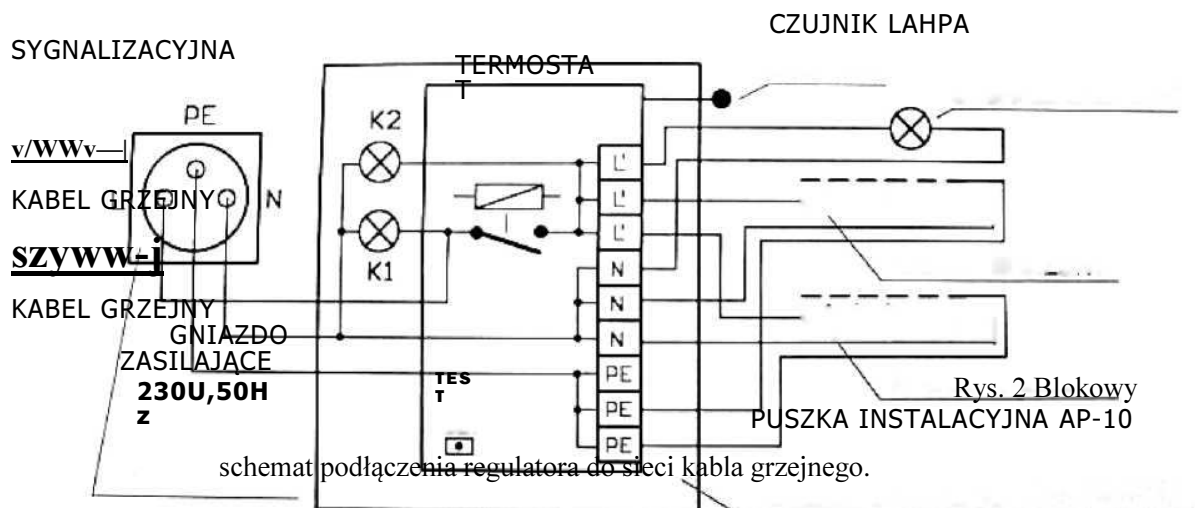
SYGNALIZACYJNA

CZUJNIK LAHPA

TERMOSTAT

PE

v/WWv—|

K2

KABEL GRZEJNY

N

SZYWW-j

K1

KABEL GRZEJNY

GNIAZDO ZASILAJĄCE 230U,50Hz

L'
L'
L'
N
N
N
PE
PE
PE

TEST

Rys. 2 Blokowy

PUSZKA INSTALACYJNA AP-10

schemat podłączenia regulatora do sieci kabla grzejnego.